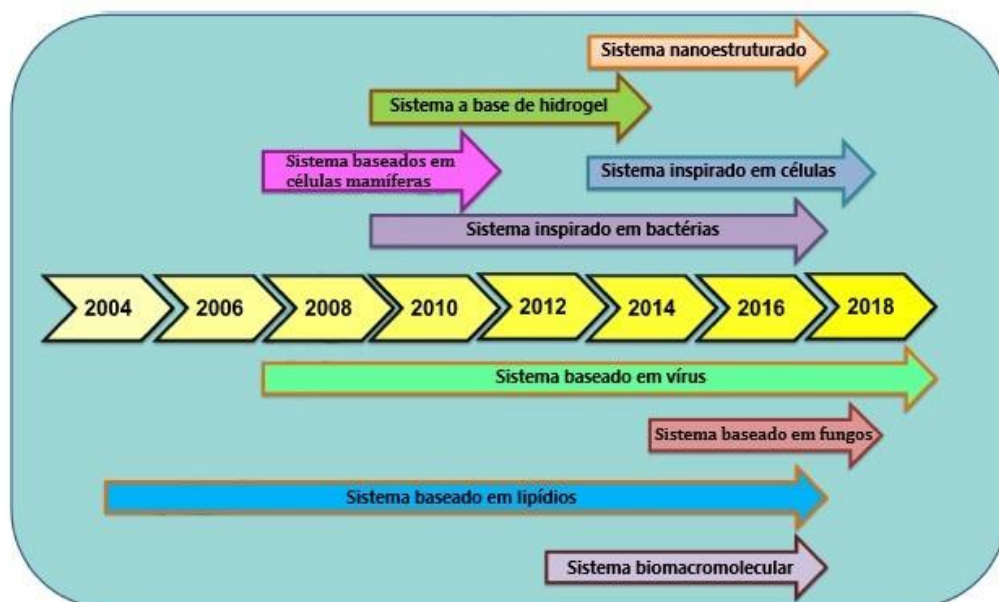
Sistema nanoestruturado

Sistema a base de hidrogel

Sistema baseados em células mamíferas

Sistema inspirado em células

Sistema inspirado em bactérias

2004
2006
2008
2010
2012
2014
2016
2018

Sistema baseado em vírus

Sistema baseado em fungos

Sistema baseado em lipídios

Sistema biomacromolecular